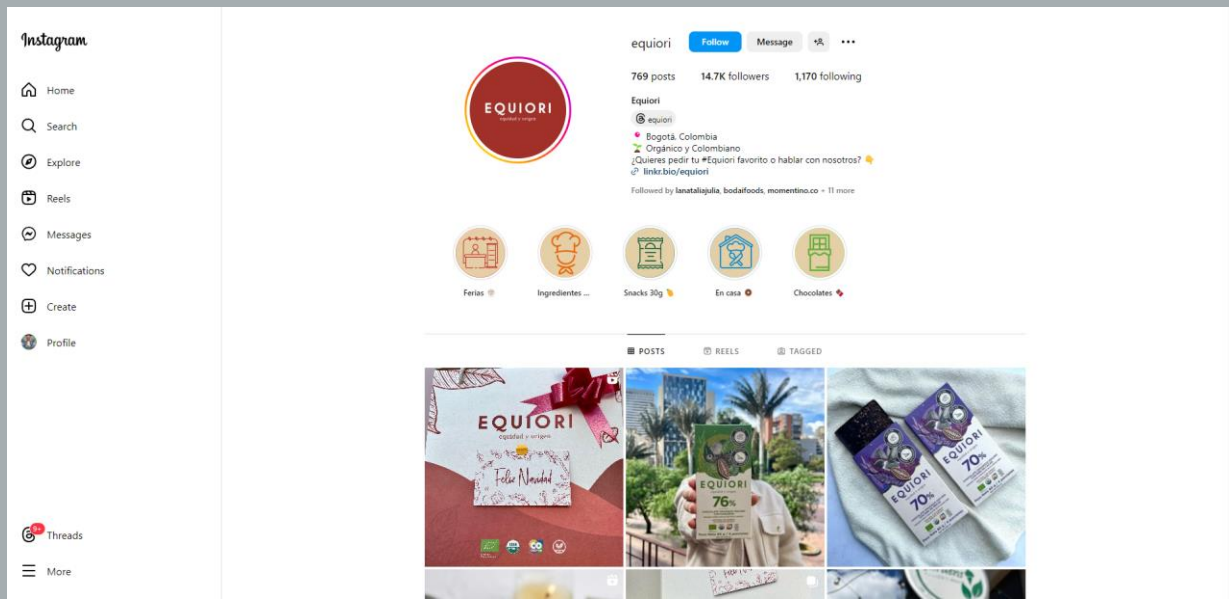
Instagram

Home

Search

Explore

Reels

Messages

Notifications

Create

Profile

9+ Threads

More

equiori Follow Message

769 posts 14.7K followers 1,170 following

Equiori

equiori

Bogotá, Colombia
Orgánico y Colombiano
¿Quieres pedir tu #Equiori favorito o hablar con nosotros?
linkr.bio/equiori

Followed by lanataliajulia, bodaifoods, momentino.co + 11 more

EQUIORI
equidad y origen

Ferias

Ingredientes ...

Snacks 30g

En casa

Chocolates

POSTS REELS TAGGED

EQUIORI
equidad y origen
Feliz Navidad

EQUIORI
76%

EQUIORI
70%

EQUIORI
70%